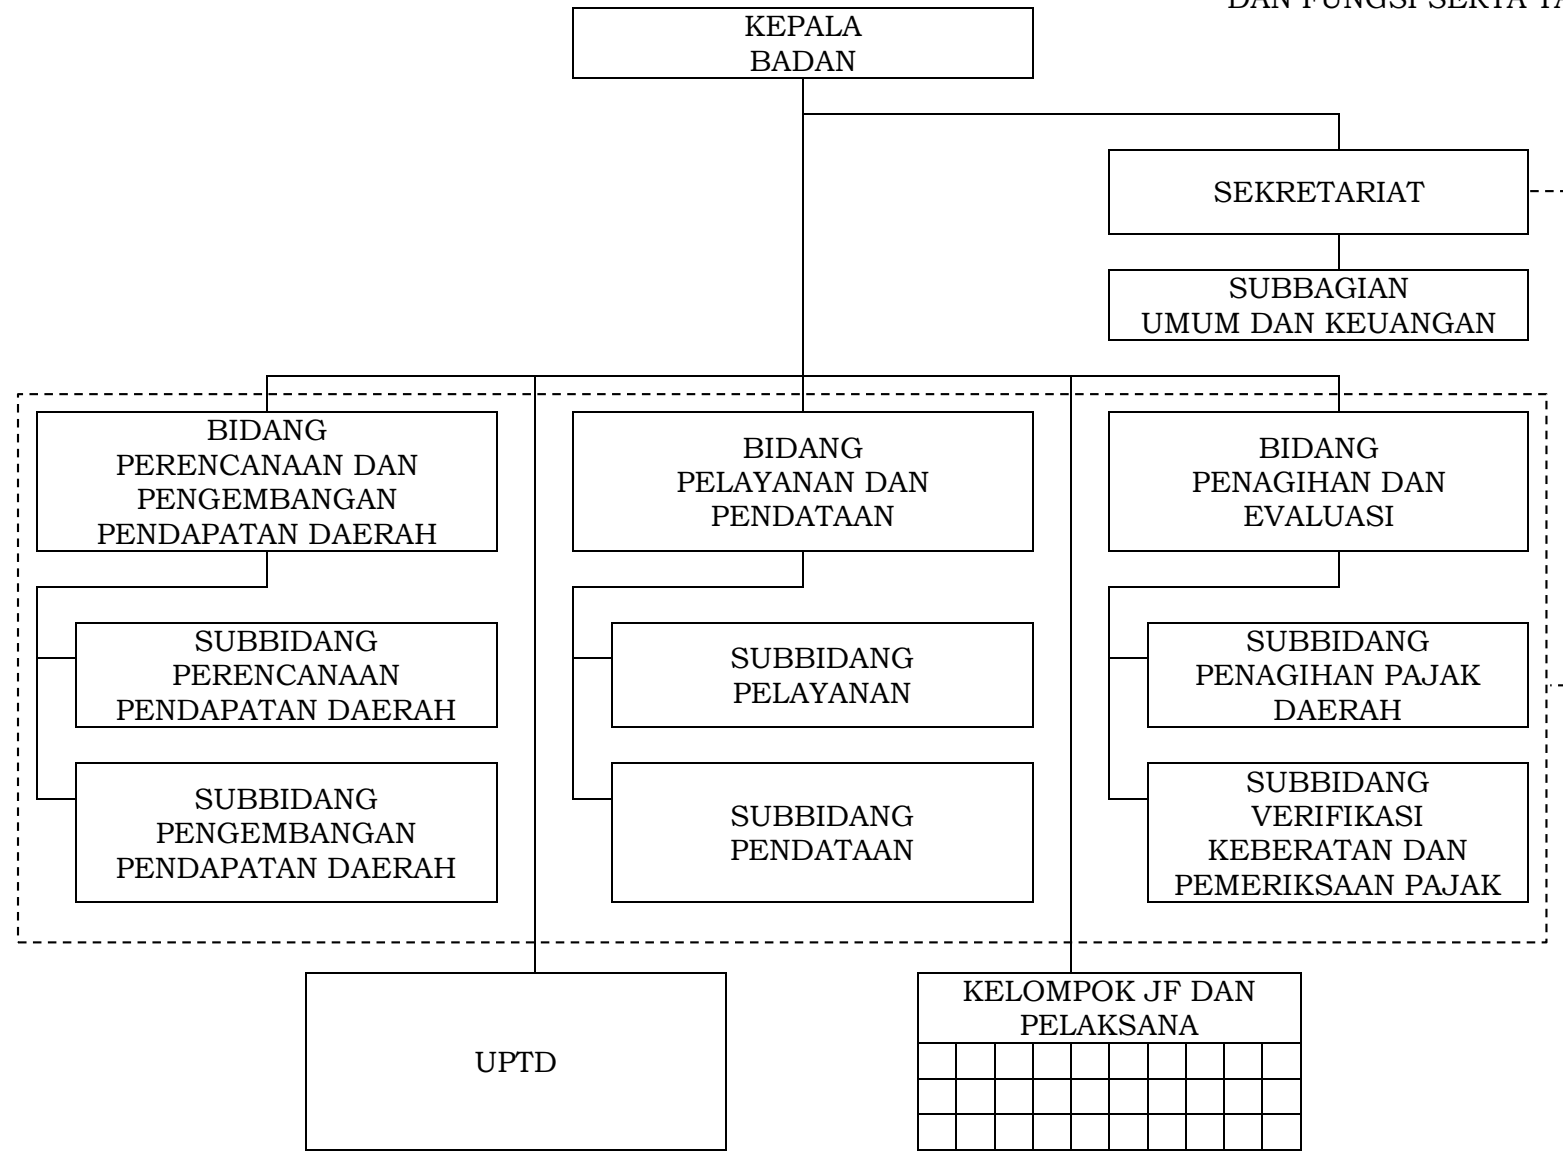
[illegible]

KEPALA BADAN

SEKRETARIAT

SUBBAGIAN UMUM DAN KEUANGAN

BIDANG PERENCANAAN DAN PENGEMBANGAN PENDAPATAN DAERAH

SUBBIDANG PERENCANAAN PENDAPATAN DAERAH

SUBBIDANG PENGEMBANGAN PENDAPATAN DAERAH

BIDANG PELAYANAN DAN PENDATAAN

SUBBIDANG PELAYANAN

SUBBIDANG PENDATAAN

BIDANG PENAGIHAN DAN EVALUASI

SUBBIDANG PENAGIHAN PAJAK DAERAH

SUBBIDANG VERIFIKASI KEBERATAN DAN PEMERIKSAAN PAJAK

UPTD

KELOMPOK JF DAN PELAKSANA